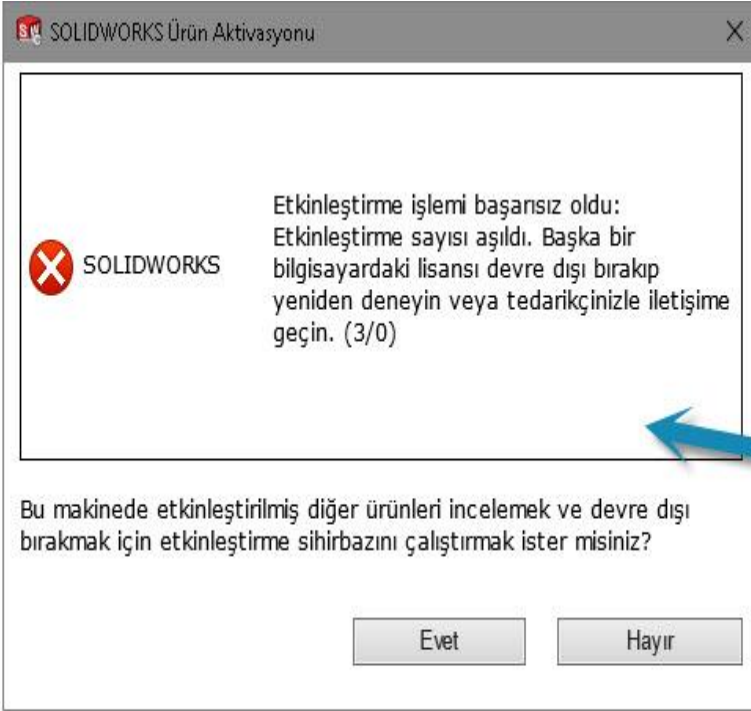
SOLIDWORKS Ürün Aktivasyonu

X

SOLIDWORKS

Etkinleştirme işlemi başarısız oldu: Etkinleştirme sayısı aşıldı. Başka bir bilgisayardaki lisansı devre dışı bırakıp yeniden deneyin veya tedarikçinizle iletişime geçin. (3/0)

Bu makinede etkinleştirilmiş diğer ürünleri incelemek ve devre dışı bırakmak için etkinleştirme sihirbazını çalıştırmak ister misiniz?

Evet

Hayır